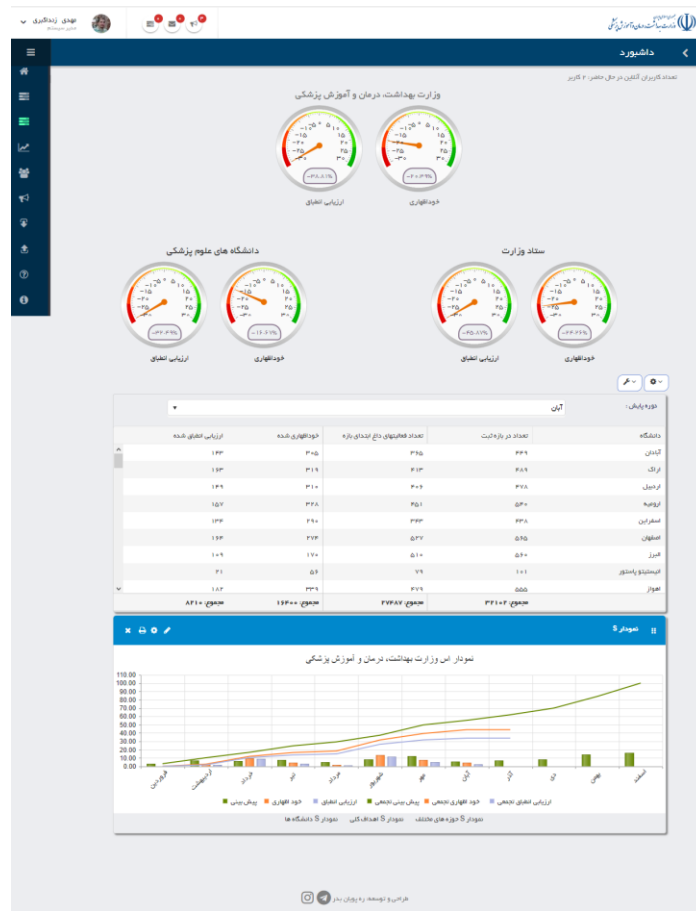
مهدی زندکریمی
مدیر سیستم

داشبورد
تعداد کاربران آنلاین در حال حاضر: ۲ کاربر

وزارت بهداشت، درمان و آموزش پزشکی
خوداظهاری
ارزیابی انطباق

ستاد وزارت
خوداظهاری
ارزیابی انطباق

دانشگاه های علوم پزشکی
خوداظهاری
ارزیابی انطباق

دوره پایش : آبان

| دانشگاه | تعداد در بازه ثبت | تعداد فعالیتهای داغ ابتدای بازه | خوداظهاری شده | ارزیابی انطباق شده |
|---|---|---|---|---|
| آبادان | ۴۴۹ | ۳۶۵ | ۳۰۵ | ۱۴۳ |
| اراک | ۶۸۹ | ۴۱۳ | ۳۱۹ | ۱۶۳ |
| اردبیل | ۴۷۸ | ۴۰۶ | ۳۱۰ | ۱۴۹ |
| ارومیه | ۵۶۰ | ۴۵۱ | ۳۲۸ | ۱۵۷ |
| اسفراین | ۴۴۸ | ۳۹۳ | ۲۹۰ | ۱۳۴ |
| اصفهان | ۵۹۵ | ۵۳۷ | ۲۷۴ | ۱۶۴ |
| البرز | ۵۶۰ | ۵۱۰ | ۱۷۰ | ۱۰۹ |
| انستیتو پاستور | ۱۰۱ | ۷۹ | ۵۶ | ۳۱ |
| اهواز | ۵۵۵ | ۴۷۹ | ۳۳۹ | ۱۸۲ |
| | مجموع: ۳۴۱۰۲ | مجموع: ۲۷۸۴۷ | مجموع: ۱۶۴۰۰ | مجموع: ۸۴۱۰ |

نمودار S

نمودار اس وزارت بهداشت، درمان و آموزش پزشکی
110.00
100.00
90.00
80.00
70.00
60.00
50.00
40.00
30.00
20.00
10.00
0.00
فروردین
اردیبهشت
خرداد
تیر
مرداد
شهریور
مهر
آبان
آذر
دی
بهمن
اسفند

پیش بینی
خود اظهاری
ارزیابی انطباق
پیش بینی تجمعی
خود اظهاری تجمعی
ارزیابی انطباق تجمعی

نمودار S دوره های مختلف
نمودار S اهداف کلی
نمودار S دانشگاه ها

طراحی و توسعه: ره پویان بدر